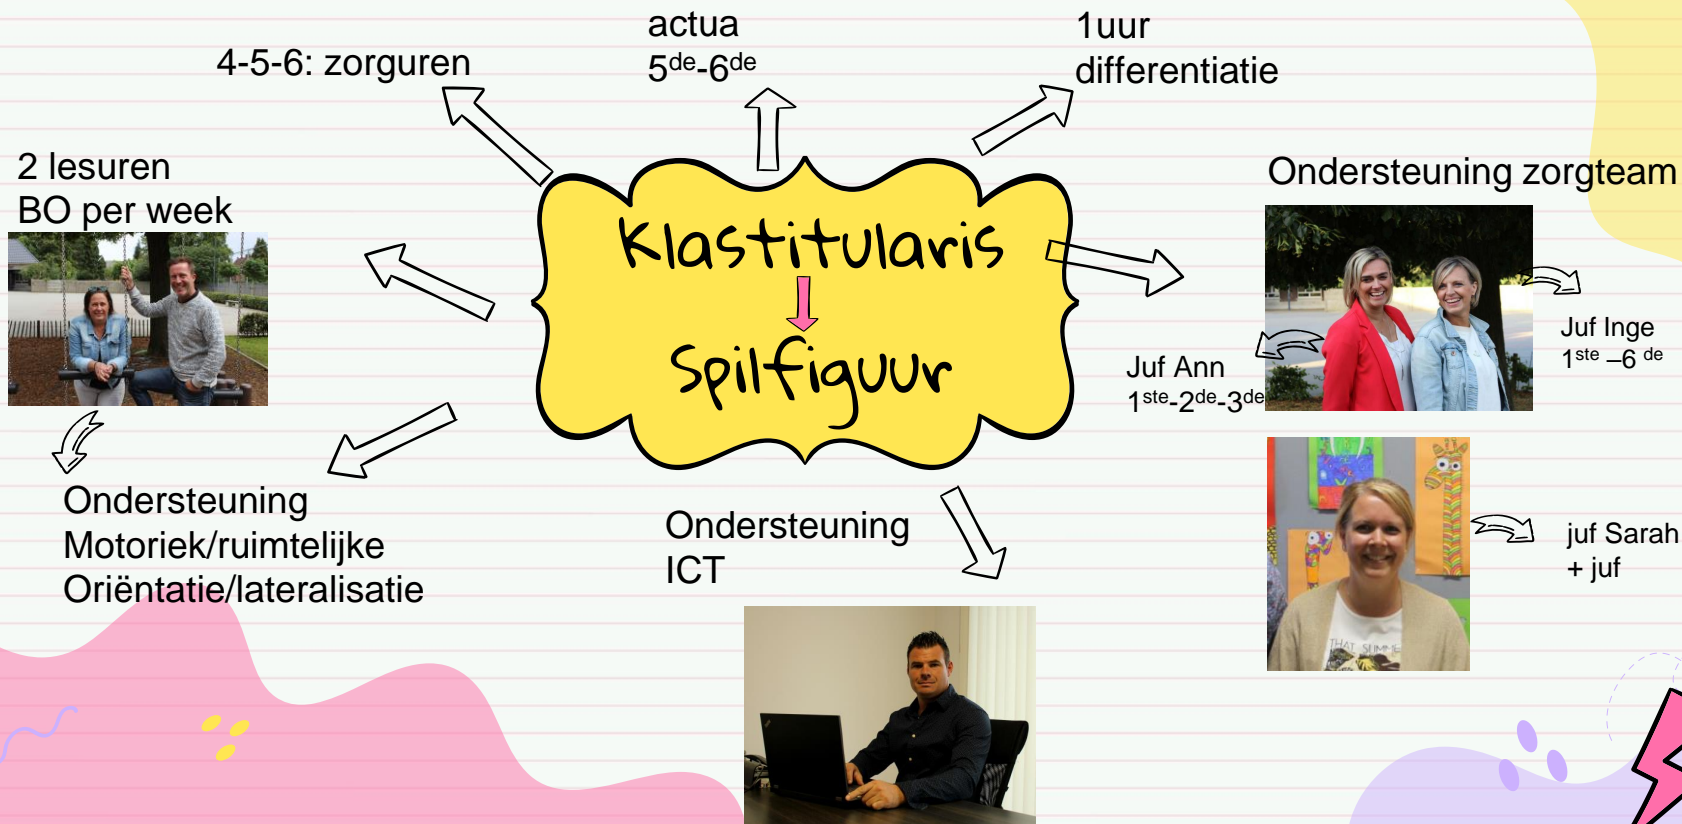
4-5-6: zorguren

actua
5$^{de}$-6$^{de}$

1uur
differentiatie

2 lesuren
BO per week

Klastitularis
Spilfiguur

Ondersteuning zorgteam

Juf Ann
1$^{ste}$-2$^{de}$-3$^{de}$

Juf Inge
1$^{ste}$ –6 $^{de}$

Ondersteuning
Motoriek/ruimtelijke
Oriëntatie/lateralisatie

Ondersteuning
ICT

juf Sarah
+ juf